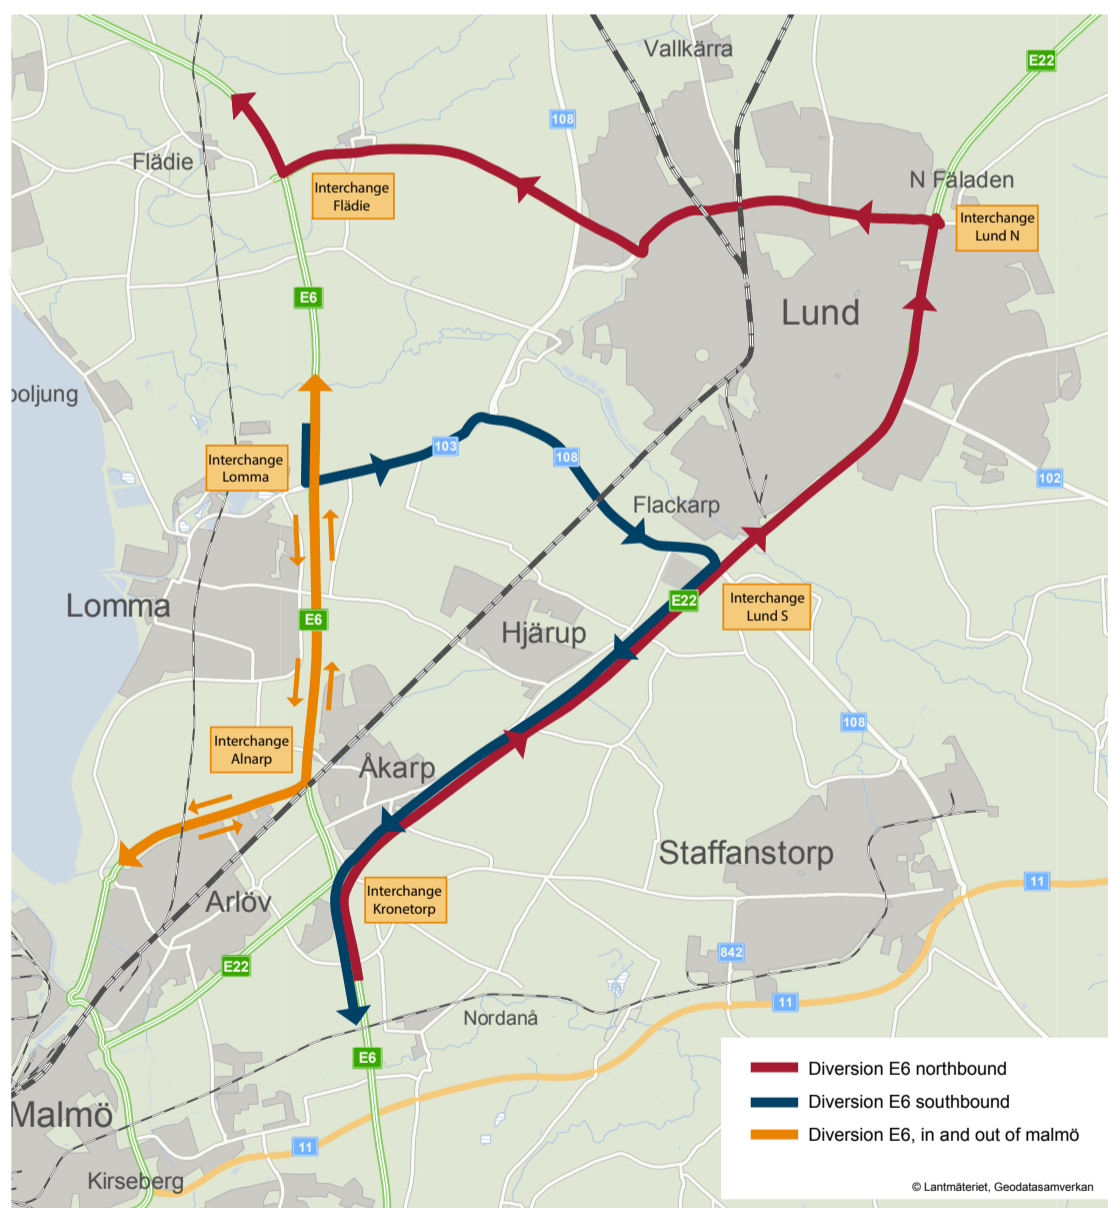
Vallkärra

E22

108

Flädie

Interchange Flädie

N Fäladen

Interchange Lund N

E6

Lund

oljung

103

108

Interchange Lomma

Flackarp

102

E22

Interchange Lund S

Lomma

E6

Hjärup

108

Interchange Alnarp

Åkarp

Staffanstorp

Arlöv

Interchange Kronetorp

11

842

E22

11

Nordanå

E6

Malmö

11

Kirseberg

Diversion E6 northbound
Diversion E6 southbound
Diversion E6, in and out of malmö

© Lantmäteriet, Geodatasamverkan